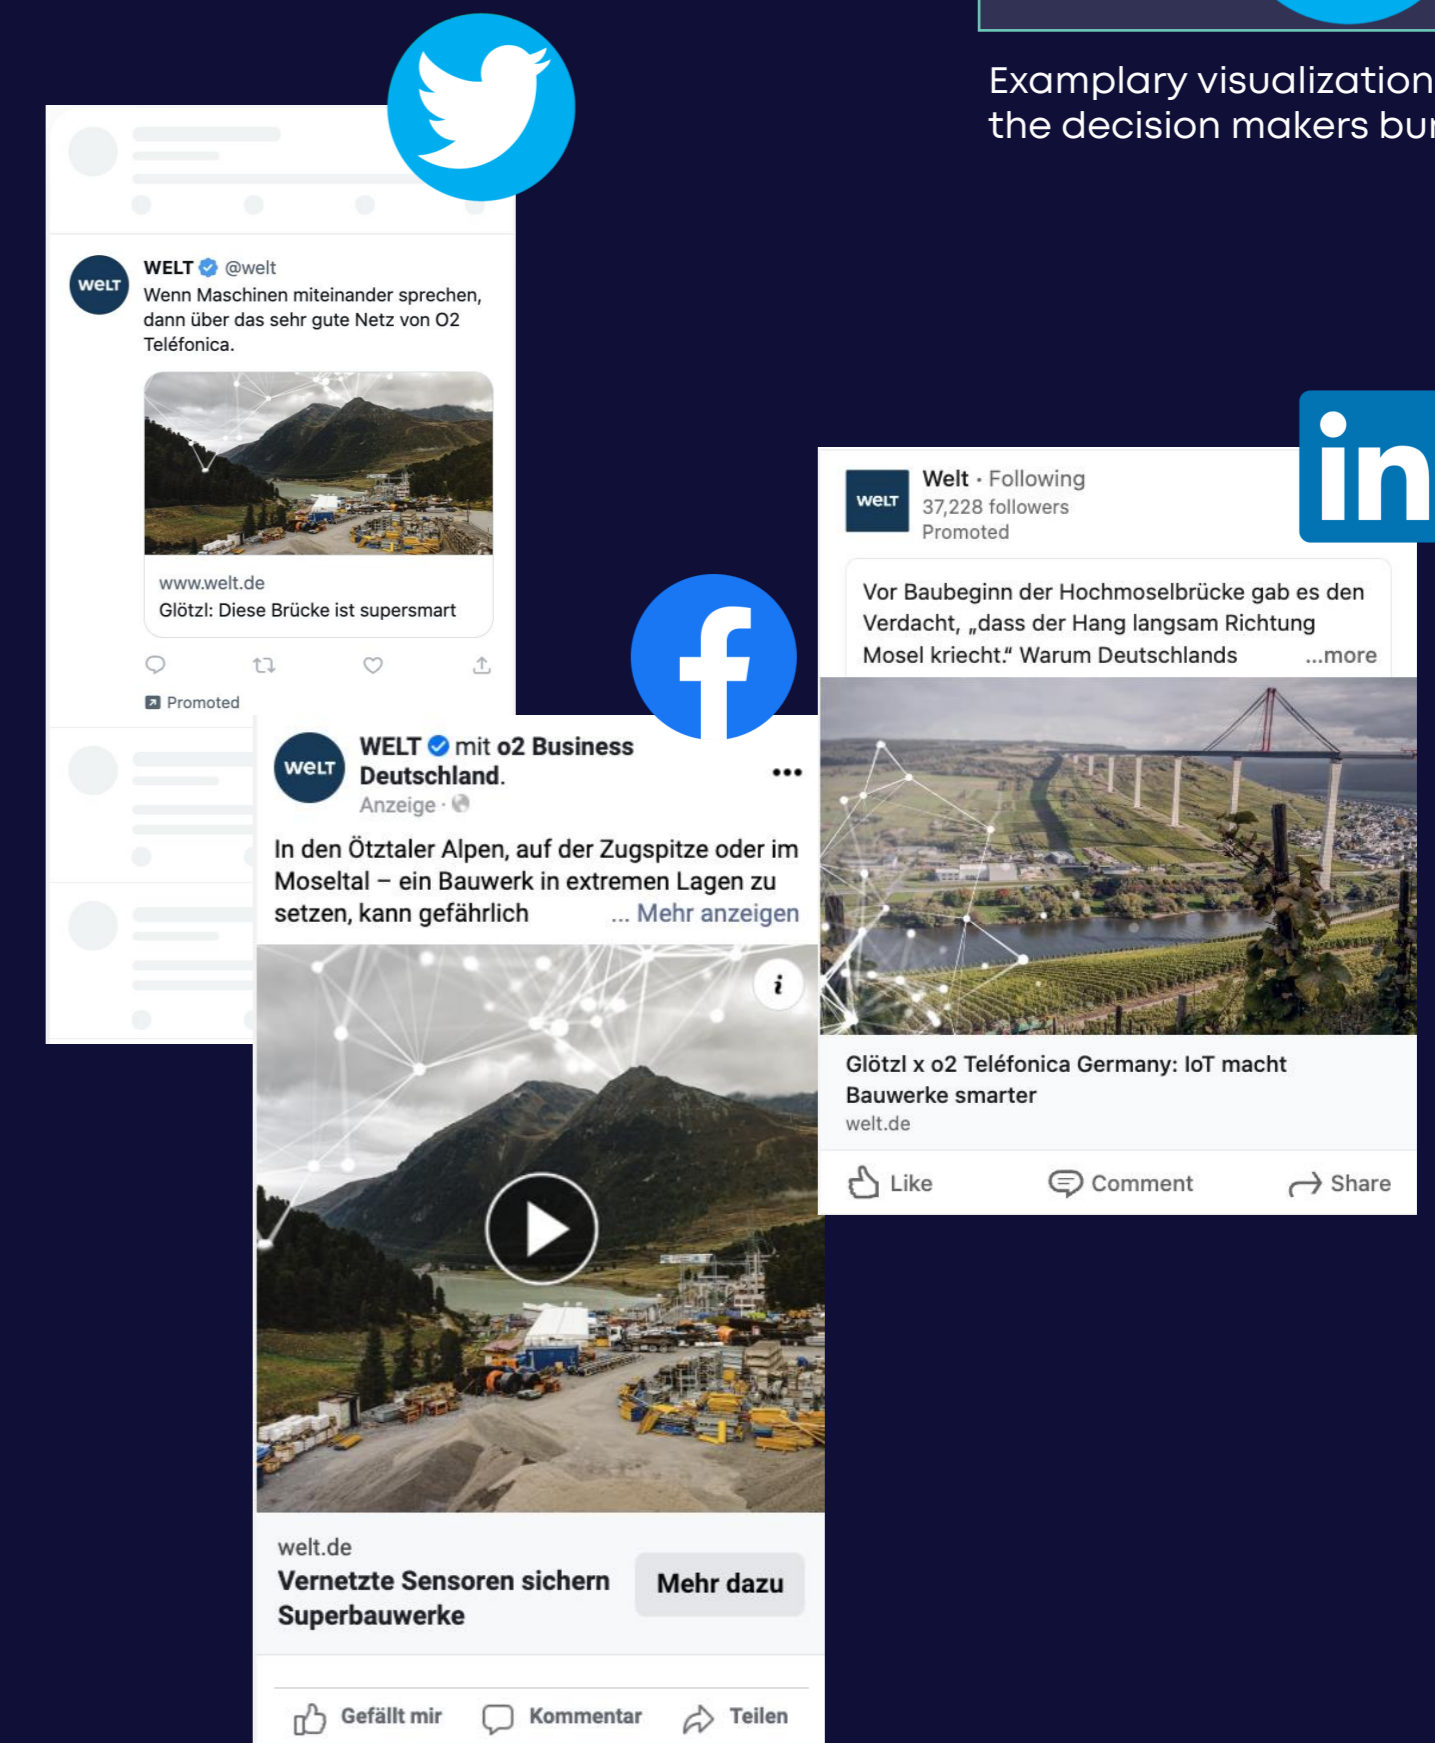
Examplary visualization
the decision makers bu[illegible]

WELT @welt
Wenn Maschinen miteinander sprechen, dann über das sehr gute Netz von O2 Teléfonica.

www.welt.de
Glötzl: Diese Brücke ist supersmart

Promoted

WELT mit o2 Business Deutschland.
Anzeige ·
In den Ötztaler Alpen, auf der Zugspitze oder im Moseltal – ein Bauwerk in extremen Lagen zu setzen, kann gefährlich ... Mehr anzeigen

welt.de
Vernetzte Sensoren sichern Superbauwerke
Mehr dazu

Gefällt mir Kommentar Teilen

Welt · Following
37,228 followers
Promoted
Vor Baubeginn der Hochmoselbrücke gab es den Verdacht, „dass der Hang langsam Richtung Mosel kriecht." Warum Deutschlands ...more

Glötzl x o2 Teléfonica Germany: IoT macht Bauwerke smarter
welt.de

Like Comment Share